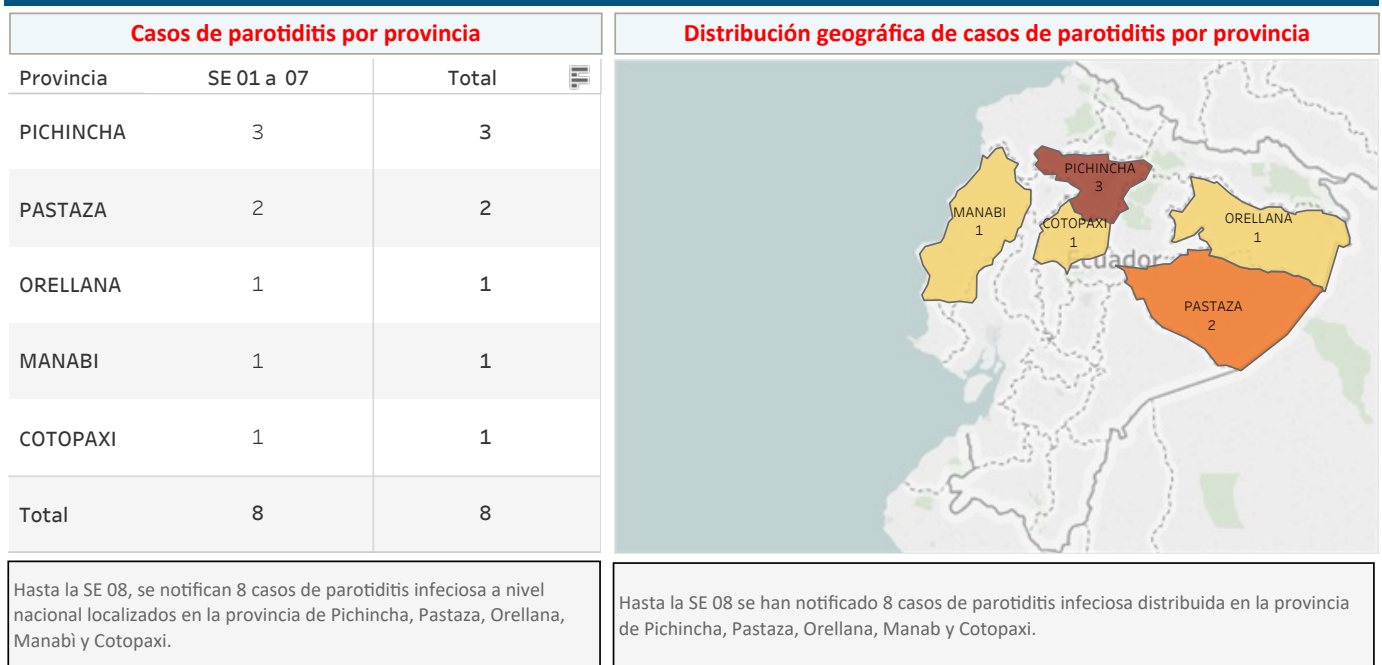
Casos de parotiditis por provincia

| Provincia | SE 01 a 07 | Total |
|---|---|---|
| PICHINCHA | 3 | 3 |
| PASTAZA | 2 | 2 |
| ORELLANA | 1 | 1 |
| MANABI | 1 | 1 |
| COTOPAXI | 1 | 1 |
| Total | 8 | 8 |

Hasta la SE 08, se notifican 8 casos de parotiditis infeciosa a nivel nacional localizados en la provincia de Pichincha, Pastaza, Orellana, Manabì y Cotopaxi.

Distribución geográfica de casos de parotiditis por provincia

PICHINCHA 3
MANABI 1
COTOPAXI 1
ORELLANA 1
Ecuador
PASTAZA 2

Hasta la SE 08 se han notificado 8 casos de parotiditis infeciosa distribuida en la provincia de Pichincha, Pastaza, Orellana, Manab y Cotopaxi.